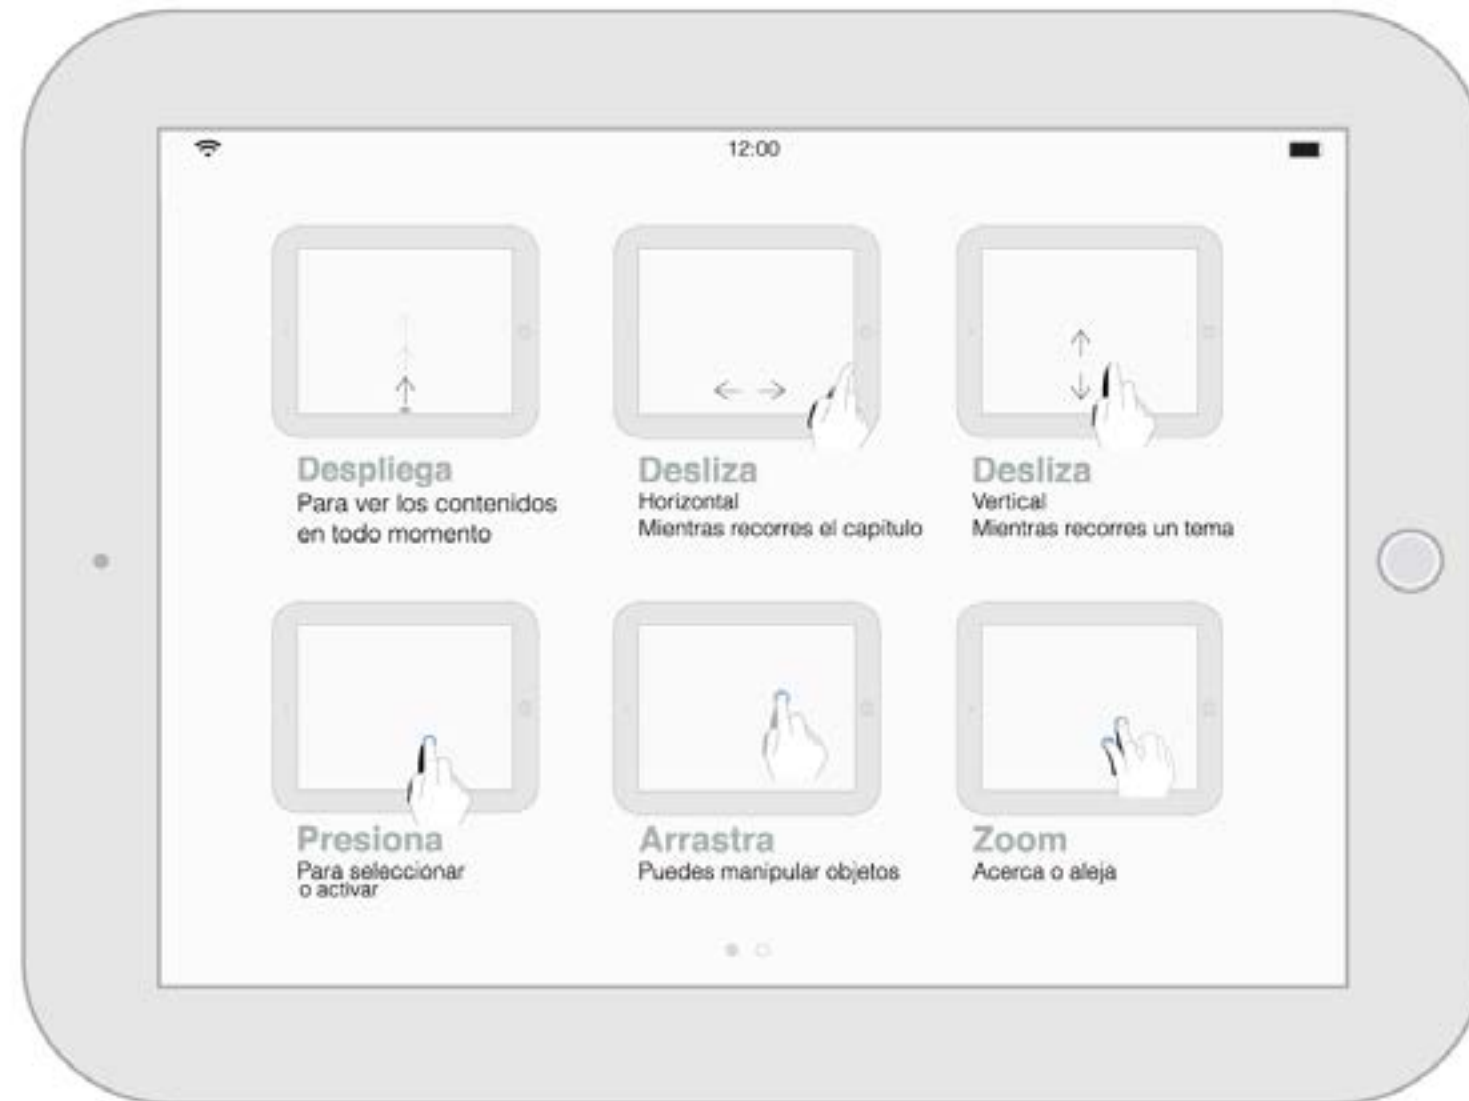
12:00

Despliega
Para ver los contenidos en todo momento

Desliza
Horizontal
Mientras recorres el capitulo

Desliza
Vertical
Mientras recorres un tema

Presiona
Para seleccionar o activar

Arrastra
Puedes manipular objetos

Zoom
Acerca o aleja